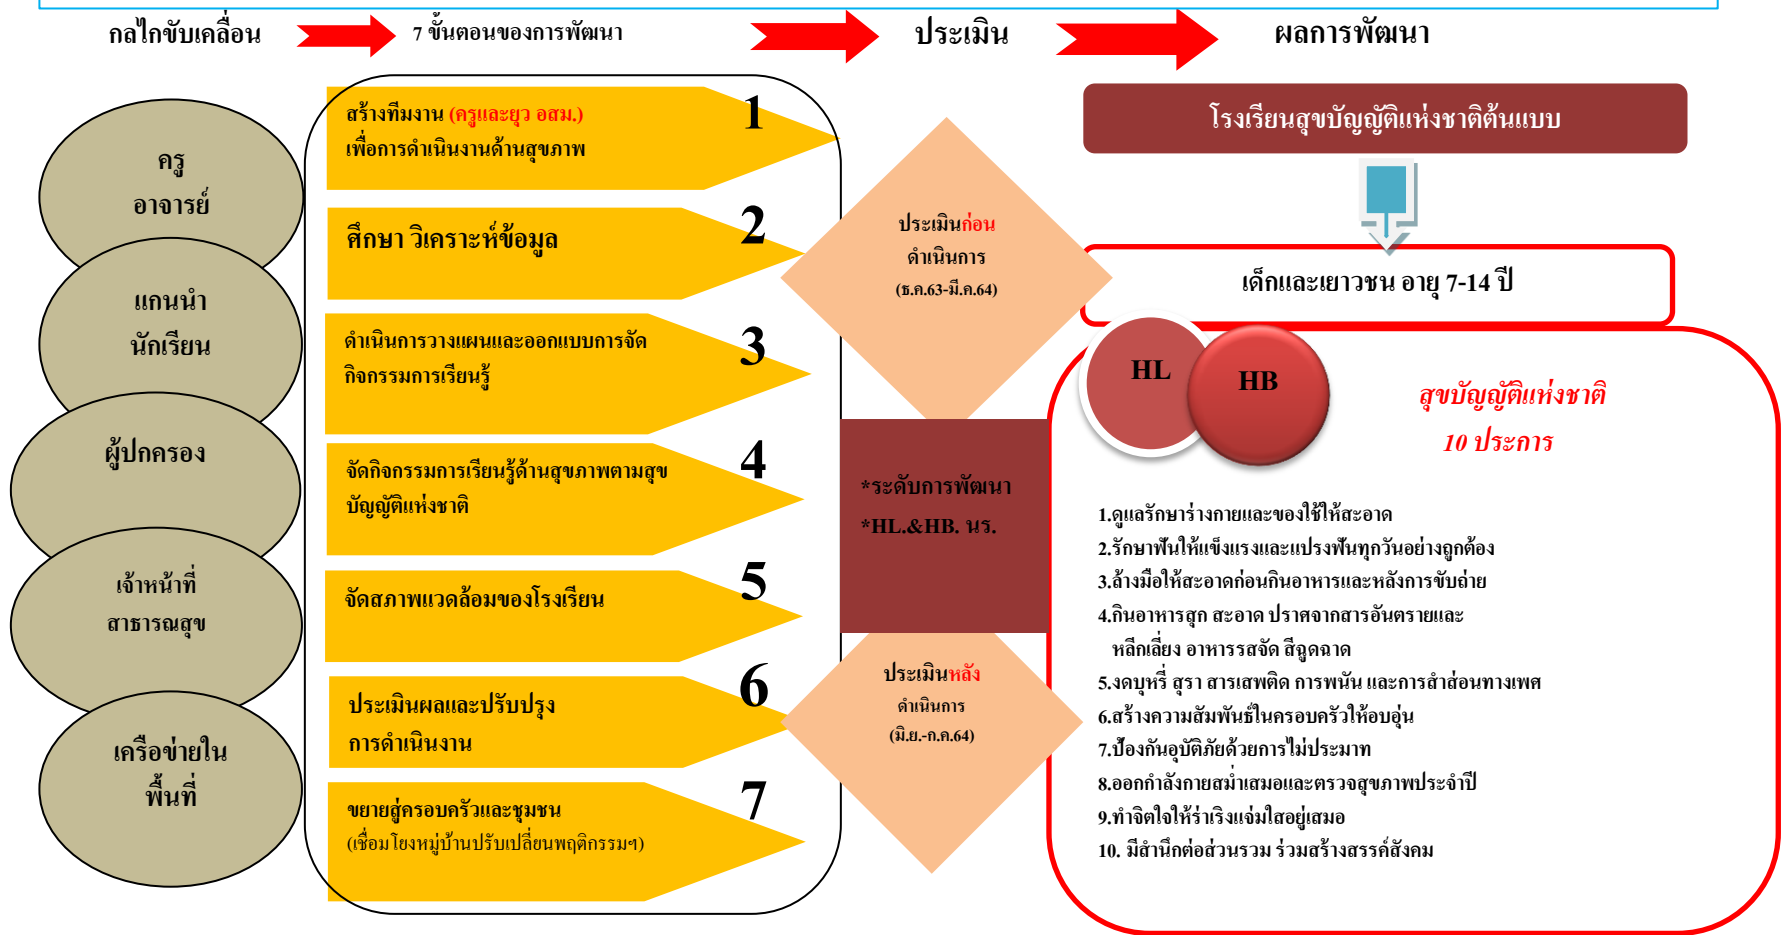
กลไกขับเคลื่อน

7 ขั้นตอนของการพัฒนา

ประเมิน

ผลการพัฒนา

ครู อาจารย์

แกนนำ นักเรียน

ผู้ปกครอง

เจ้าหน้าที่ สาธารณสุข

เครือข่ายใน พื้นที่

สร้างทีมงาน (ครูและยุว อสม.) เพื่อการดำเนินงานด้านสุขภาพ 1

ศึกษา วิเคราะห์ข้อมูล 2

ดำเนินการวางแผนและออกแบบการจัดกิจกรรมการเรียนรู้ 3

จัดกิจกรรมการเรียนรู้ด้านสุขภาพตามสุขบัญญัติแห่งชาติ 4

จัดสภาพแวดล้อมของโรงเรียน 5

ประเมินผลและปรับปรุง การดำเนินงาน 6

ขยายสู่ครอบครัวและชุมชน (เชื่อมโยงหมู่บ้านปรับเปลี่ยนพฤติกรรมฯ) 7

ประเมินก่อน ดำเนินการ (ธ.ค.63-มี.ค.64)

*ระดับการพัฒนา
*HL.&HB. นร.

ประเมินหลัง ดำเนินการ (มิ.ย.-ก.ค.64)

โรงเรียนสุขบัญญัติแห่งชาติต้นแบบ

เด็กและเยาวชน อายุ 7-14 ปี

HL

HB

สุขบัญญัติแห่งชาติ
10 ประการ

1.ดูแลรักษาร่างกายและของใช้ให้สะอาด
2.รักษาฟันให้แข็งแรงและแปรงฟันทุกวันอย่างถูกต้อง
3.ล้างมือให้สะอาดก่อนกินอาหารและหลังการขับถ่าย
4.กินอาหารสุก สะอาด ปราศจากสารอันตรายและ หลีกเลี่ยง อาหารรสจัด สีฉูดฉาด
5.งดบุหรี่ สุรา สารเสพติด การพนัน และการสำส่อนทางเพศ
6.สร้างความสัมพันธ์ในครอบครัวให้อบอุ่น
7.ป้องกันอุบัติภัยด้วยการไม่ประมาท
8.ออกกำลังกายสม่ำเสมอและตรวจสุขภาพประจำปี
9.ทำจิตใจให้ร่าเริงแจ่มใสอยู่เสมอ
10. มีสำนึกต่อส่วนรวม ร่วมสร้างสรรค์สังคม